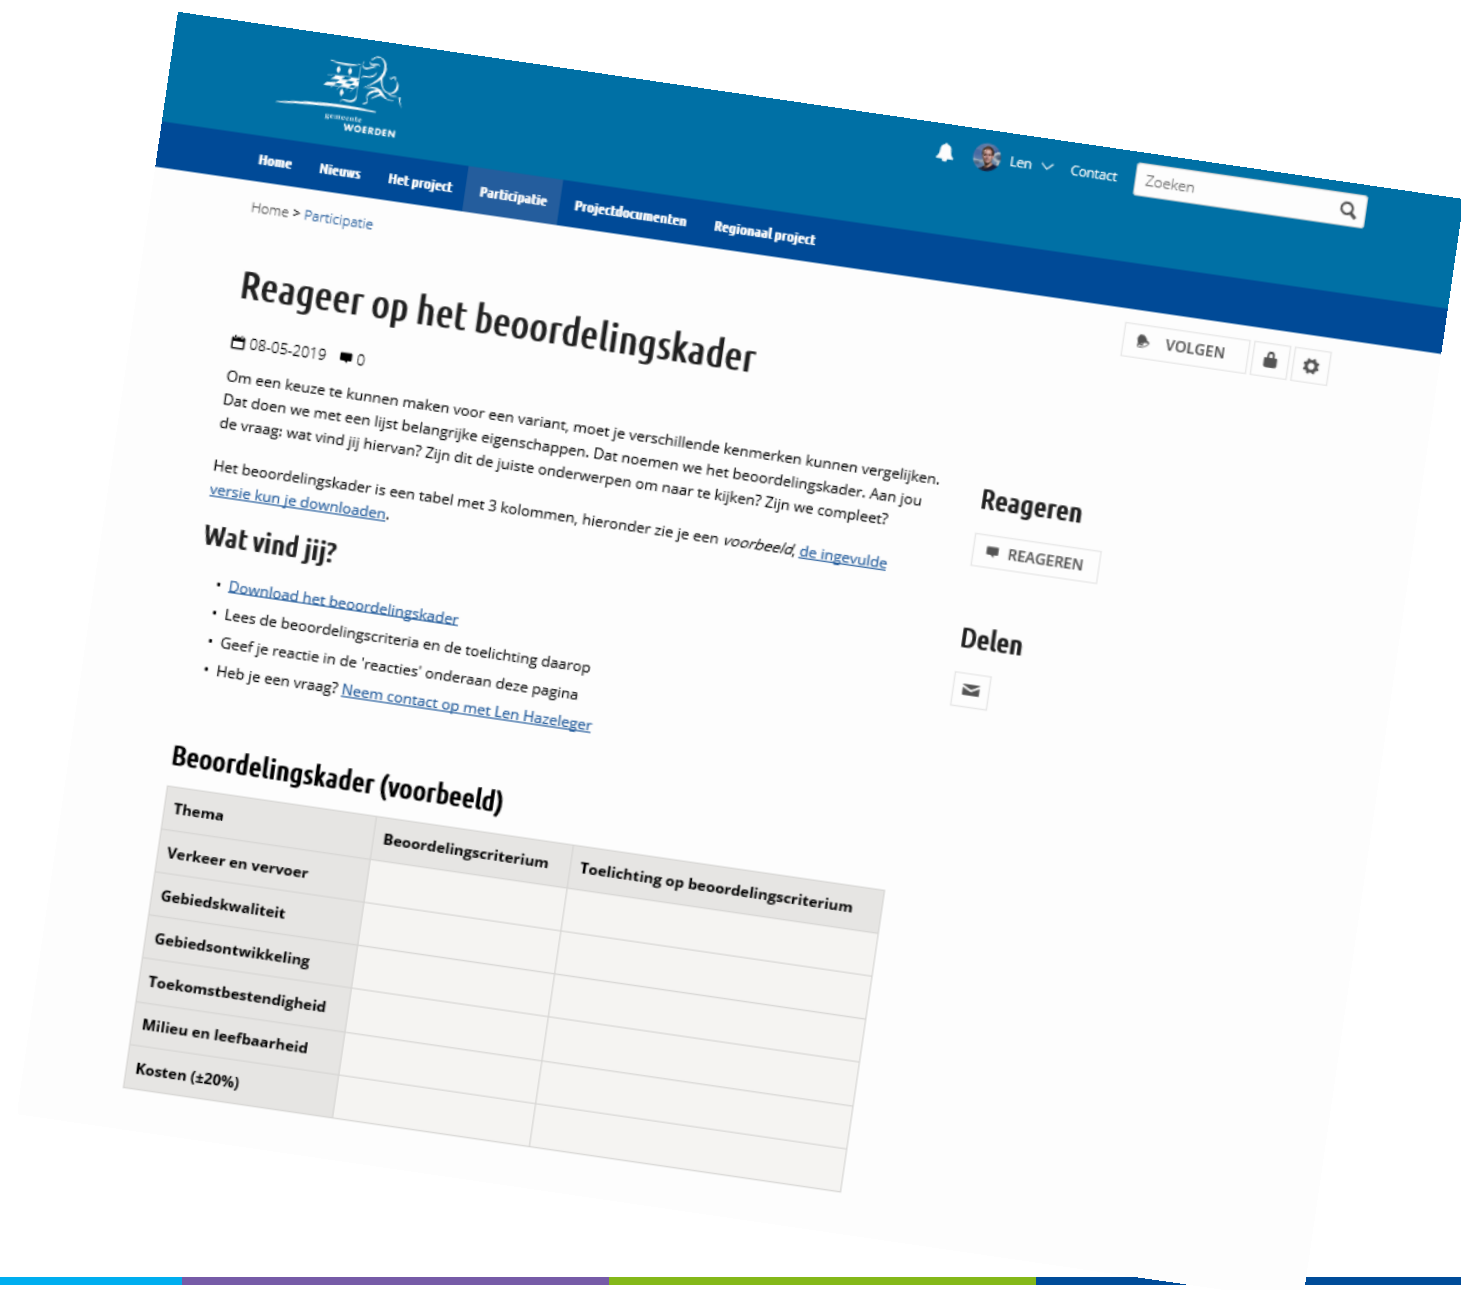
gemeente WOERDEN

Home Nieuws Het project Participatie Projectdocumenten Regionaal project

Len Contact Zoeken

Home > Participatie

Reageer op het beoordelingskader

08-05-2019 0

VOLGEN

Om een keuze te kunnen maken voor een variant, moet je verschillende kenmerken kunnen vergelijken. Dat doen we met een lijst belangrijke eigenschappen. Dat noemen we het beoordelingskader. Aan jou de vraag: wat vind jij hiervan? Zijn dit de juiste onderwerpen om naar te kijken? Zijn we compleet?

Het beoordelingskader is een tabel met 3 kolommen, hieronder zie je een *voorbeeld*, de ingevulde versie kun je downloaden.

Wat vind jij?

- Download het beoordelingskader
- Lees de beoordelingscriteria en de toelichting daarop
- Geef je reactie in de 'reacties' onderaan deze pagina
- Heb je een vraag? Neem contact op met Len Hazeleger

Reageren

REAGEREN

Delen

Beoordelingskader (voorbeeld)

| Thema | Beoordelingscriterium | Toelichting op beoordelingscriterium |
|---|---|---|
| Verkeer en vervoer | | |
| Gebiedskwaliteit | | |
| Gebiedsontwikkeling | | |
| Toekomstbestendigheid | | |
| Milieu en leefbaarheid | | |
| Kosten (±20%) | | |